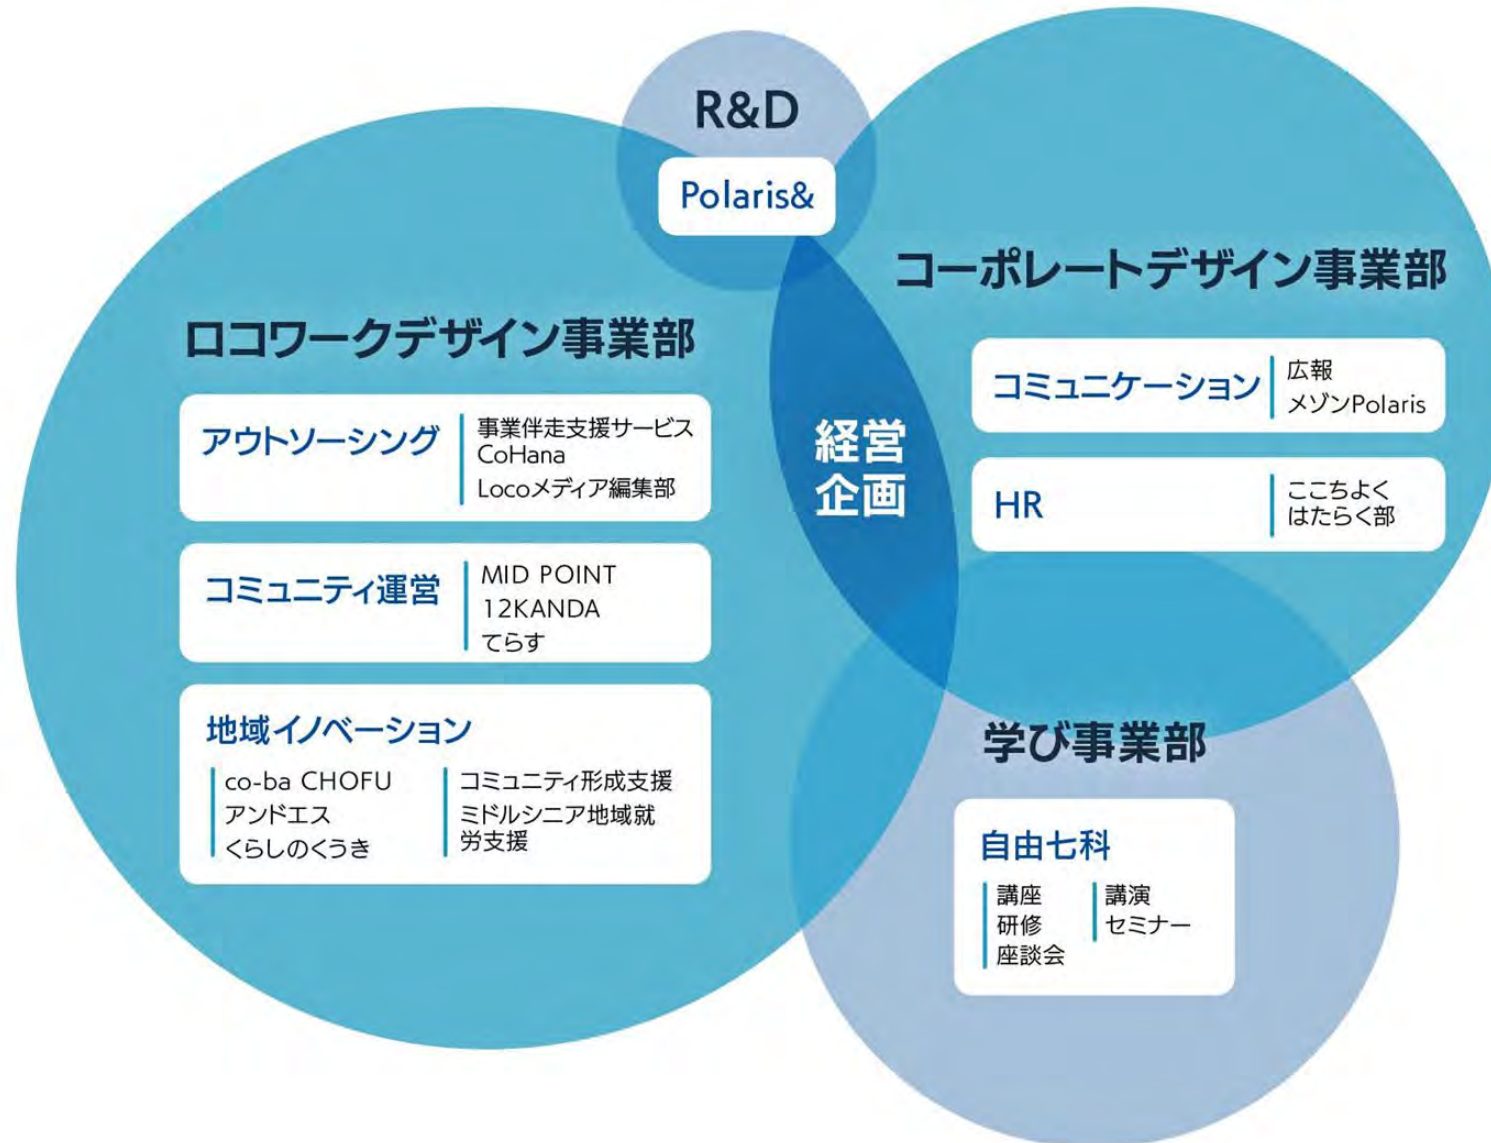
R&D

Polaris&

コーポレートデザイン事業部

ロコワークデザイン事業部

アウトソーシング
事業伴走支援サービス
CoHana
Locoメディア編集部

経営
企画

コミュニケーション
広報
メゾンPolaris

HR
ここちよく
はたらく部

コミュニティ運営
MID POINT
12KANDA
てらす

地域イノベーション
co-ba CHOFU
アンドエス
くらしのくうき
コミュニティ形成支援
ミドルシニア地域就労支援

学び事業部

自由七科
講座
研修
座談会
講演
セミナー